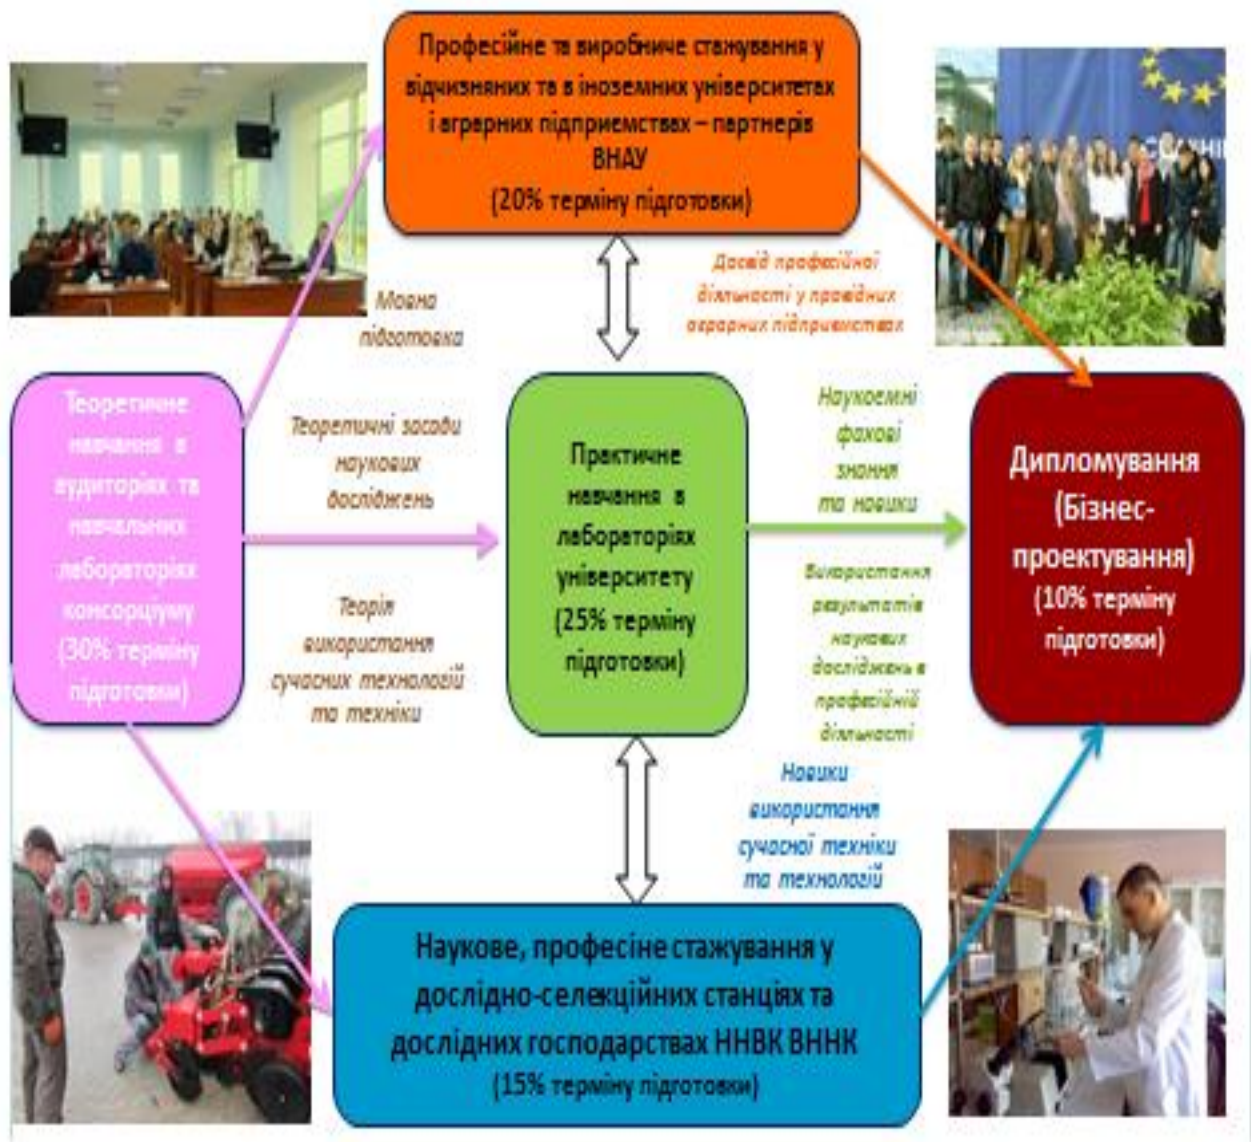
Професійне та виробниче стажування у вітчизняних та в іноземних університетах і аграрних підприємствах – партнерів ВНАУ
(20% терміну підготовки)

Досвід професійної діяльності у провідних аграрних підприємствах

Мовна підготовка

Теоретичне навчання в аудиторіях та навчальних лабораторіях консорціуму (30% терміну підготовки)

Теоретичні засади наукових досліджень

Теорія використання сучасних технологій та техніки

Практичне навчання в лабораторіях університету (25% терміну підготовки)

Наукоємні фахові знання та навики

Використання результатів наукових досліджень в професійній діяльності

Дипломування (Бізнес-проектування) (10% терміну підготовки)

Навики використання сучасної техніки та технологій

Наукове, професіне стажування у дослідно-селекційних станціях та дослідних господарствах ННВК ВННК
(15% терміну підготовки)